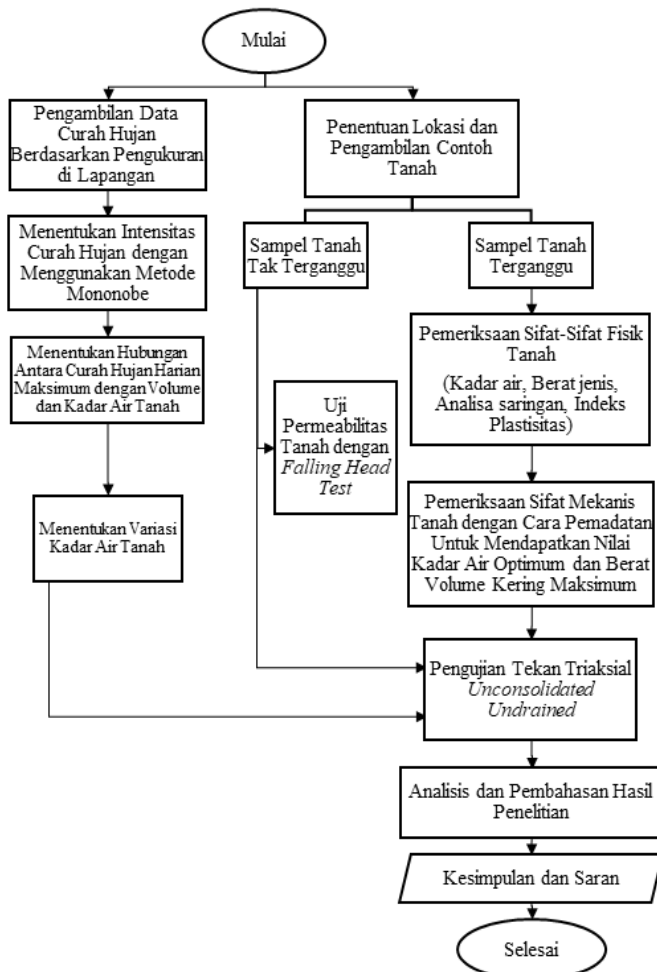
Mulai

Pengambilan Data Curah Hujan Berdasarkan Pengukuran di Lapangan

Menentukan Intensitas Curah Hujan dengan Menggunakan Metode Mononobe

Menentukan Hubungan Antara Curah Hujan Harian Maksimum dengan Volume dan Kadar Air Tanah

Menentukan Variasi Kadar Air Tanah

Penentuan Lokasi dan Pengambilan Contoh Tanah

Sampel Tanah Tak Terganggu

Sampel Tanah Terganggu

Uji Permeabilitas Tanah dengan *Falling Head Test*

Pemeriksaan Sifat-Sifat Fisik Tanah

(Kadar air, Berat jenis, Analisa saringan, Indeks Plastisitas)

Pemeriksaan Sifat Mekanis Tanah dengan Cara Pemadatan Untuk Mendapatkan Nilai Kadar Air Optimum dan Berat Volume Kering Maksimum

Pengujian Tekan Triaksial *Unconsolidated Undrained*

Analisis dan Pembahasan Hasil Penelitian

Kesimpulan dan Saran

Selesai